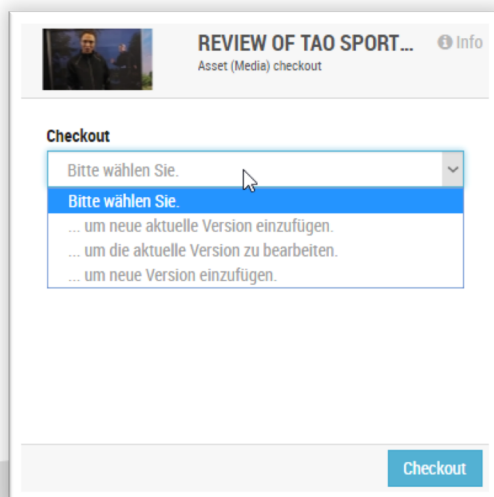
REVIEW OF TAO SPORT...
Asset (Media) checkout

Info

Checkout

Bitte wählen Sie.

Bitte wählen Sie.
... um neue aktuelle Version einzufügen.
... um die aktuelle Version zu bearbeiten.
... um neue Version einzufügen.

Checkout